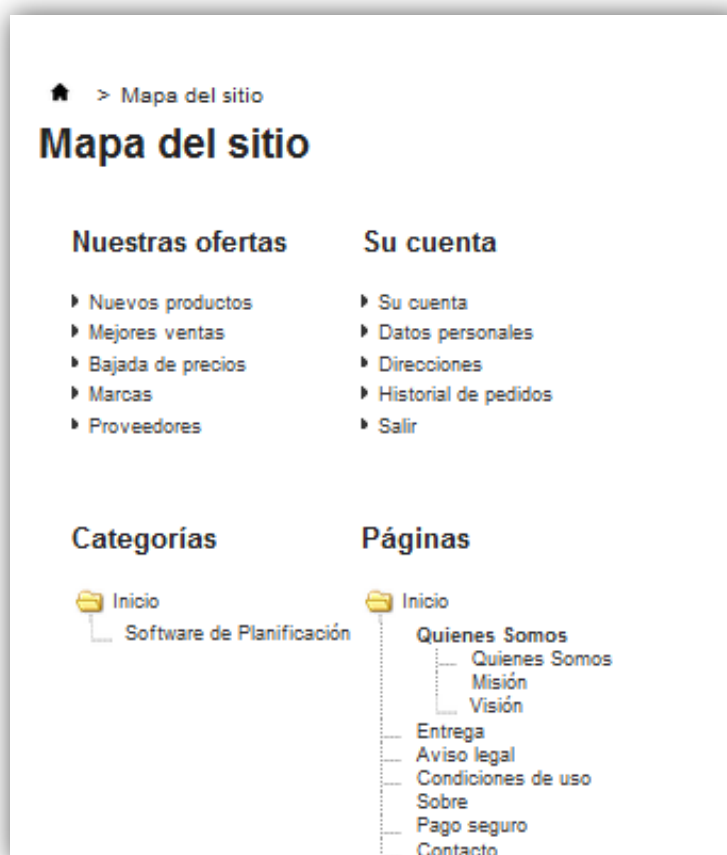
> Mapa del sitio

Mapa del sitio

Nuestras ofertas

- Nuevos productos
- Mejores ventas
- Bajada de precios
- Marcas
- Proveedores

Su cuenta

- Su cuenta
- Datos personales
- Direcciones
- Historial de pedidos
- Salir

Categorías

Inicio
Software de Planificación

Páginas

Inicio
Quienes Somos
Quienes Somos
Misión
Visión
Entrega
Aviso legal
Condiciones de uso
Sobre
Pago seguro
Contacto